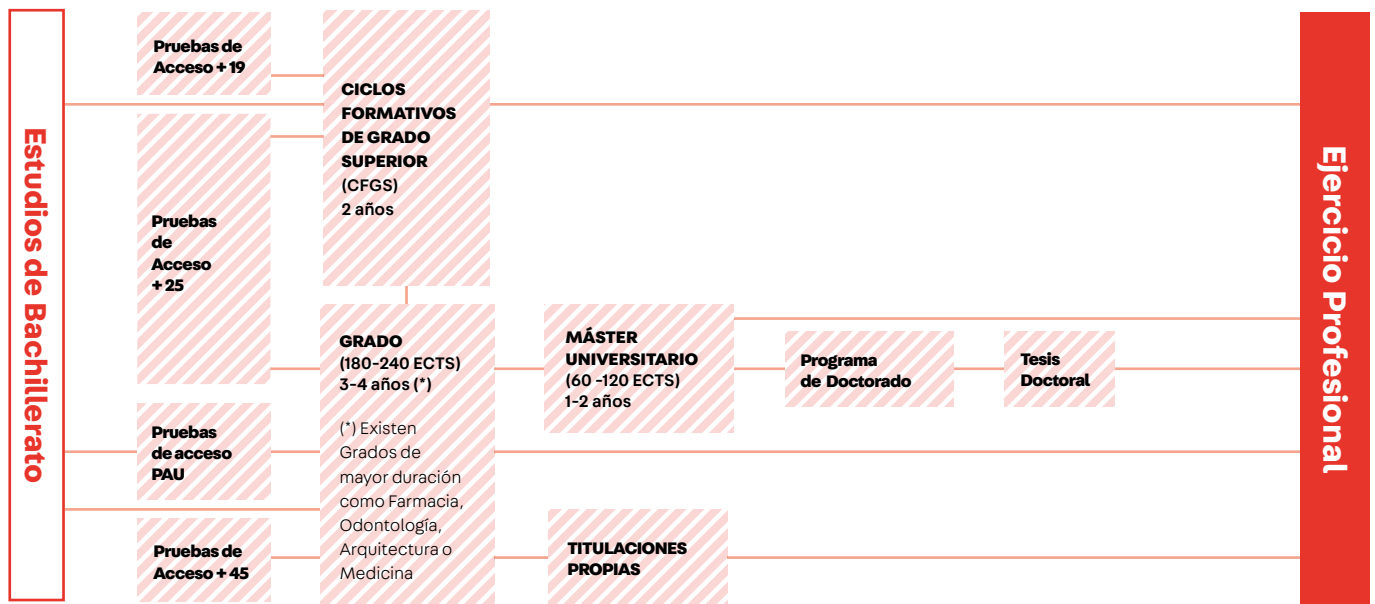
Estudios de Bachillerato

Pruebas de Acceso + 19

Pruebas de Acceso + 25

Pruebas de acceso PAU

Pruebas de Acceso + 45

CICLOS FORMATIVOS DE GRADO SUPERIOR (CFGS) 2 años

GRADO (180-240 ECTS) 3-4 años (*)

(*) Existen Grados de mayor duración como Farmacia, Odontología, Arquitectura o Medicina

MÁSTER UNIVERSITARIO (60 -120 ECTS) 1-2 años

Programa de Doctorado

Tesis Doctoral

TITULACIONES PROPIAS

Ejercicio Profesional